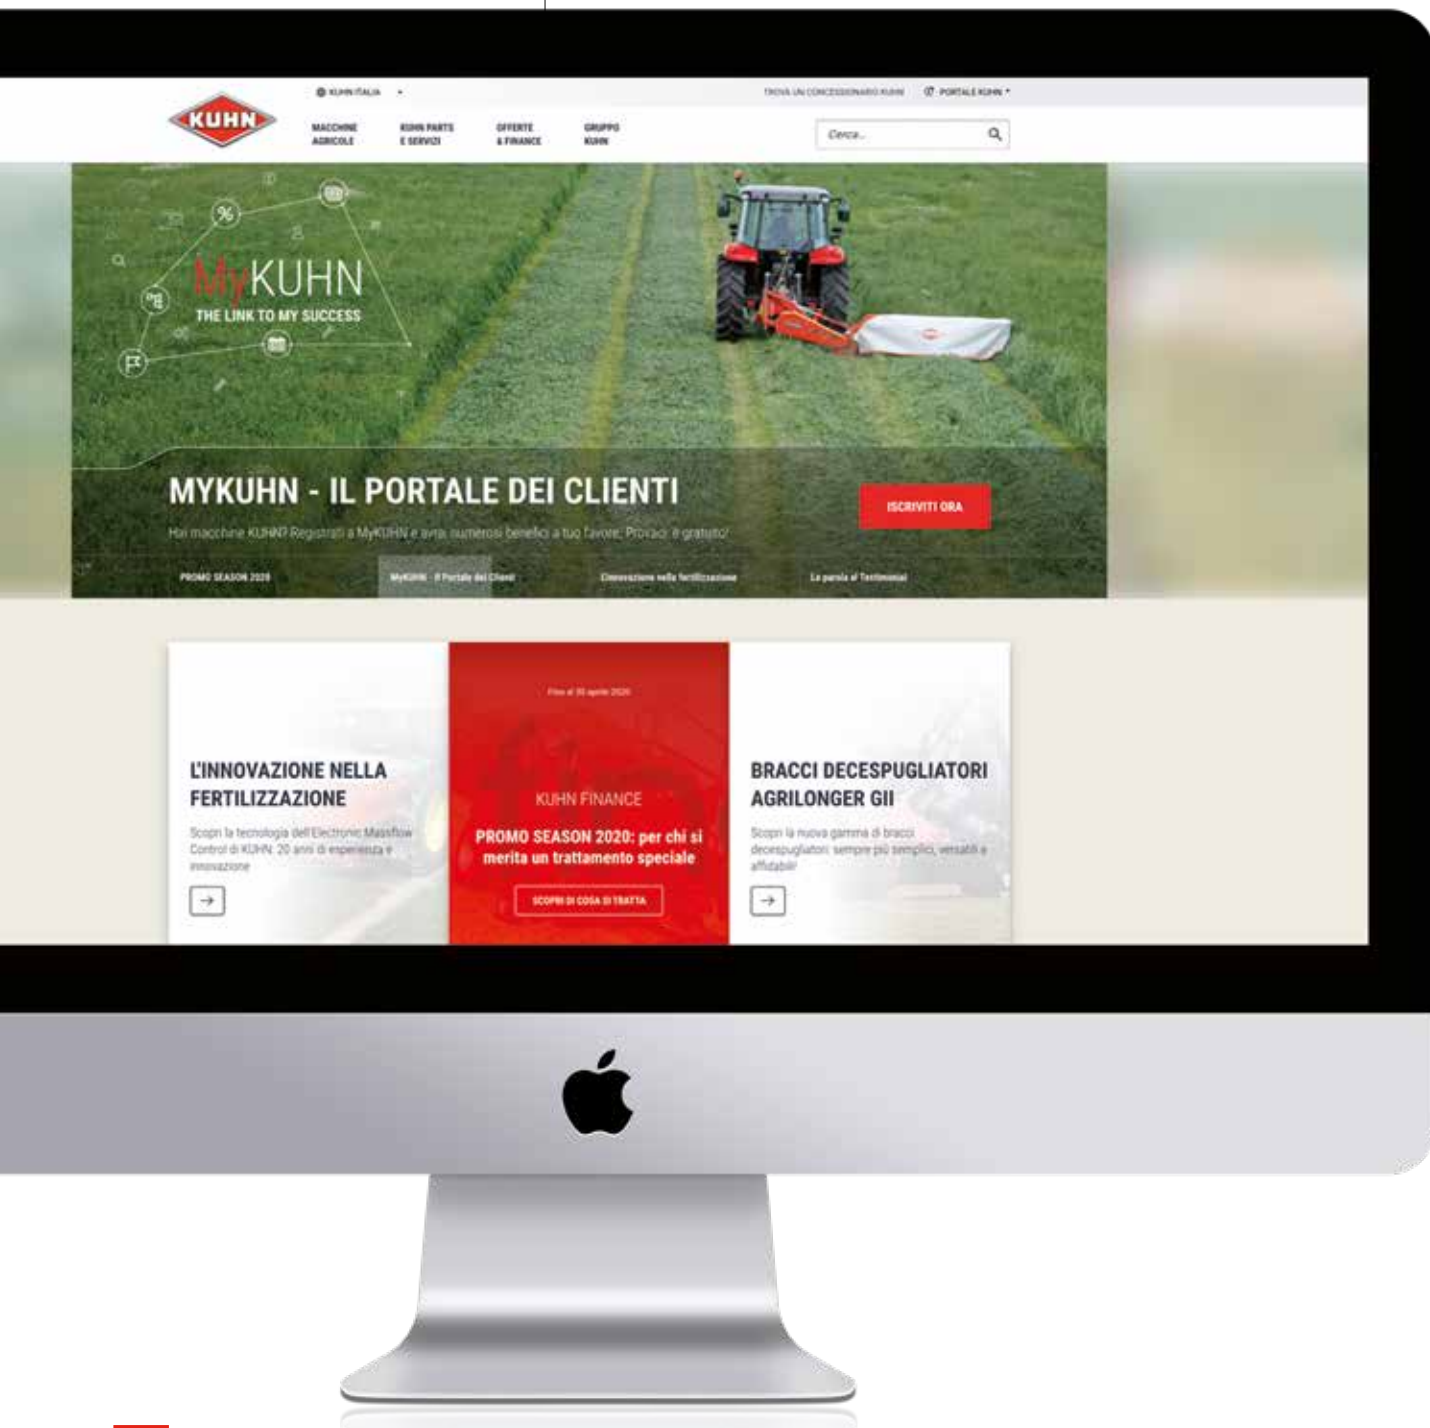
KUHN

KUHN ITALIA

TROVA UN CONCESSIONARIO KUHN

PORTALE KUHN

MACCHINE AGRICOLE

KUHN PARTS E SERVIZI

OFFERTE & FINANCE

GRUPPO KUHN

Cerca...

MyKUHN
THE LINK TO MY SUCCESS

MYKUHN - IL PORTALE DEI CLIENTI

Hai macchine KUHN? Registrati a MyKUHN e avrai numerosi benefici a tuo favore. Provaci: è gratuito!

ISCRIVITI ORA

PROMO SEASON 2020

MyKUHN - Il Portale dei Clienti

Innovazione nella fertilizzazione

La parola ai Testimonial

L'INNOVAZIONE NELLA FERTILIZZAZIONE

Scopri la tecnologia dell'Electronic Massflow Control di KUHN: 20 anni di esperienza e innovazione

Fino al 30 aprile 2020

KUHN FINANCE

PROMO SEASON 2020: per chi si merita un trattamento speciale

SCOPRI DI COSA SI TRATTA

BRACCI DECESPUGLIATORI AGRILONGER GII

Scopri la nuova gamma di bracci decespugliatori: sempre più semplici, versatili e affidabili!